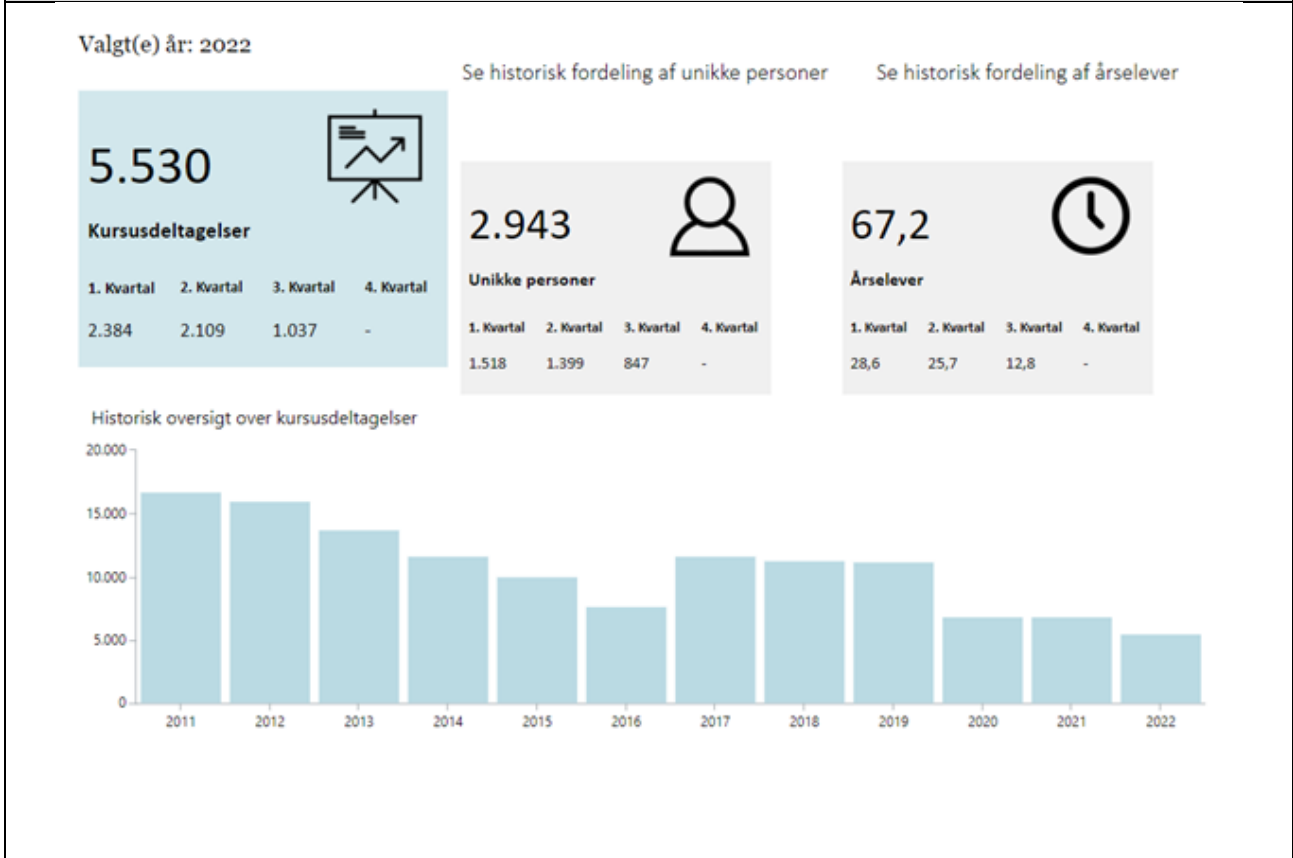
Valgt(e) år: 2022

Se historisk fordeling af unikke personer

Se historisk fordeling af årselever

5.530

Kursusdeltagelser

| 1. Kvartal | 2. Kvartal | 3. Kvartal | 4. Kvartal |
|---|---|---|---|
| 2.384 | 2.109 | 1.037 | - |

2.943

Unikke personer

| 1. Kvartal | 2. Kvartal | 3. Kvartal | 4. Kvartal |
|---|---|---|---|
| 1.518 | 1.399 | 847 | - |

67,2

Årselever

| 1. Kvartal | 2. Kvartal | 3. Kvartal | 4. Kvartal |
|---|---|---|---|
| 28,6 | 25,7 | 12,8 | - |

Historisk oversigt over kursusdeltagelser

20.000
15.000
10.000
5.000
0

2011 2012 2013 2014 2015 2016 2017 2018 2019 2020 2021 2022